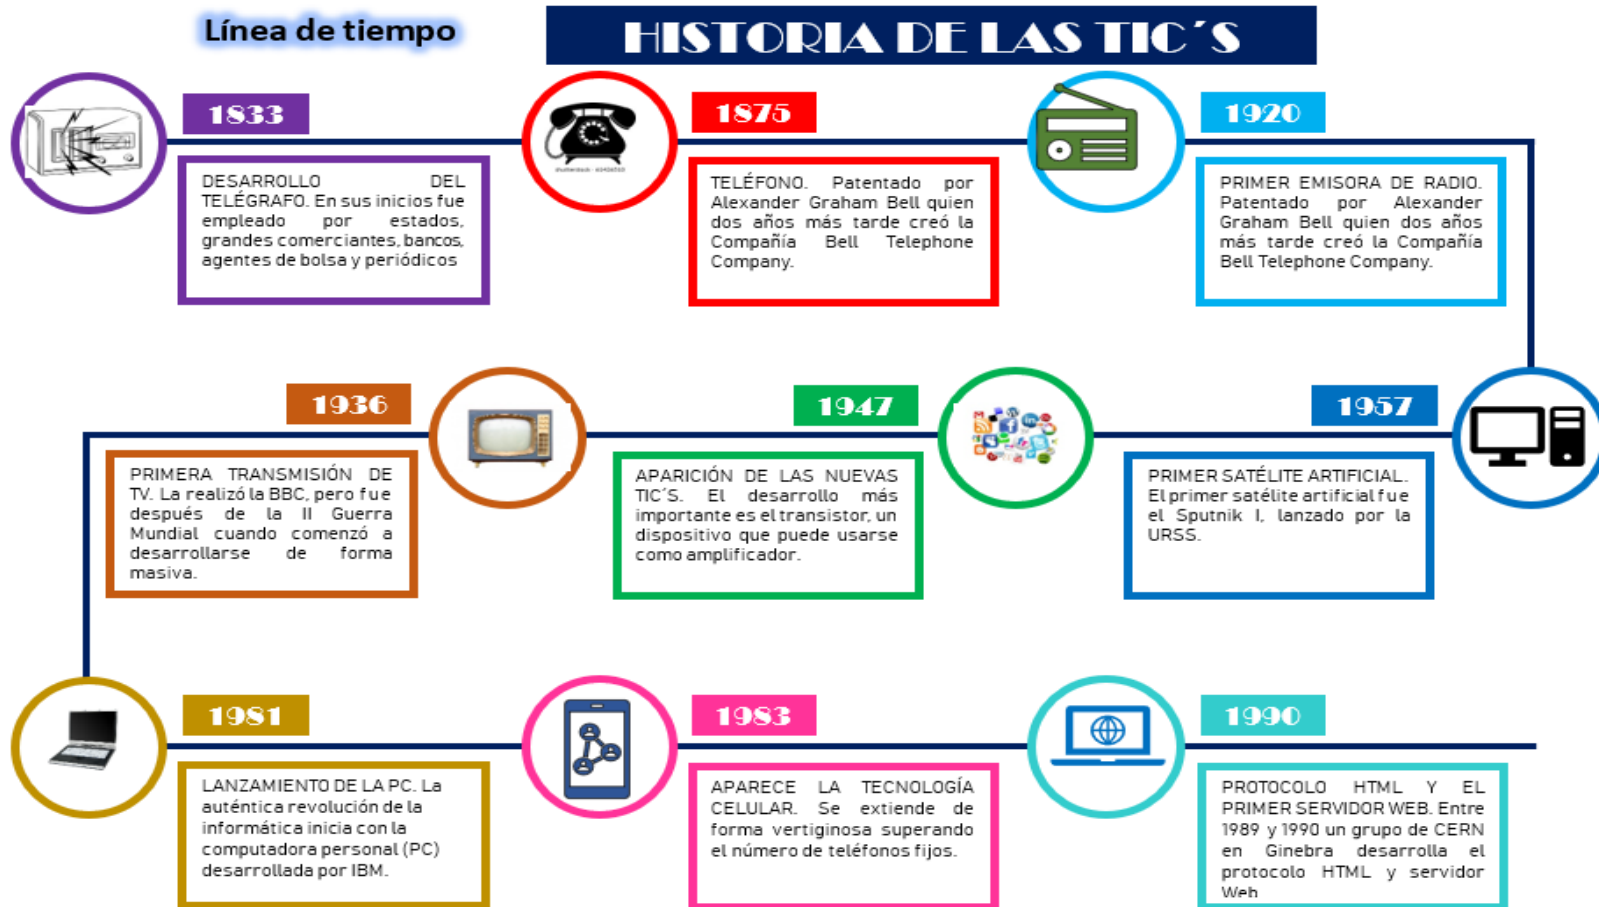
Línea de tiempo

HISTORIA DE LAS TIC´S

1833

DESARROLLO DEL TELÉGRAFO. En sus inicios fue empleado por estados, grandes comerciantes, bancos, agentes de bolsa y periódicos

1875

TELÉFONO. Patentado por Alexander Graham Bell quien dos años más tarde creó la Compañía Bell Telephone Company.

1920

PRIMER EMISORA DE RADIO. Patentado por Alexander Graham Bell quien dos años más tarde creó la Compañía Bell Telephone Company.

1936

PRIMERA TRANSMISIÓN DE TV. La realizó la BBC, pero fue después de la II Guerra Mundial cuando comenzó a desarrollarse de forma masiva.

1947

APARICIÓN DE LAS NUEVAS TIC´S. El desarrollo más importante es el transistor, un dispositivo que puede usarse como amplificador.

1957

PRIMER SATÉLITE ARTIFICIAL. El primer satélite artificial fue el Sputnik I, lanzado por la URSS.

1981

LANZAMIENTO DE LA PC. La auténtica revolución de la informática inicia con la computadora personal (PC) desarrollada por IBM.

1983

APARECE LA TECNOLOGÍA CELULAR. Se extiende de forma vertiginosa superando el número de teléfonos fijos.

1990

PROTOCOLO HTML Y EL PRIMER SERVIDOR WEB. Entre 1989 y 1990 un grupo de CERN en Ginebra desarrolla el protocolo HTML y servidor Web